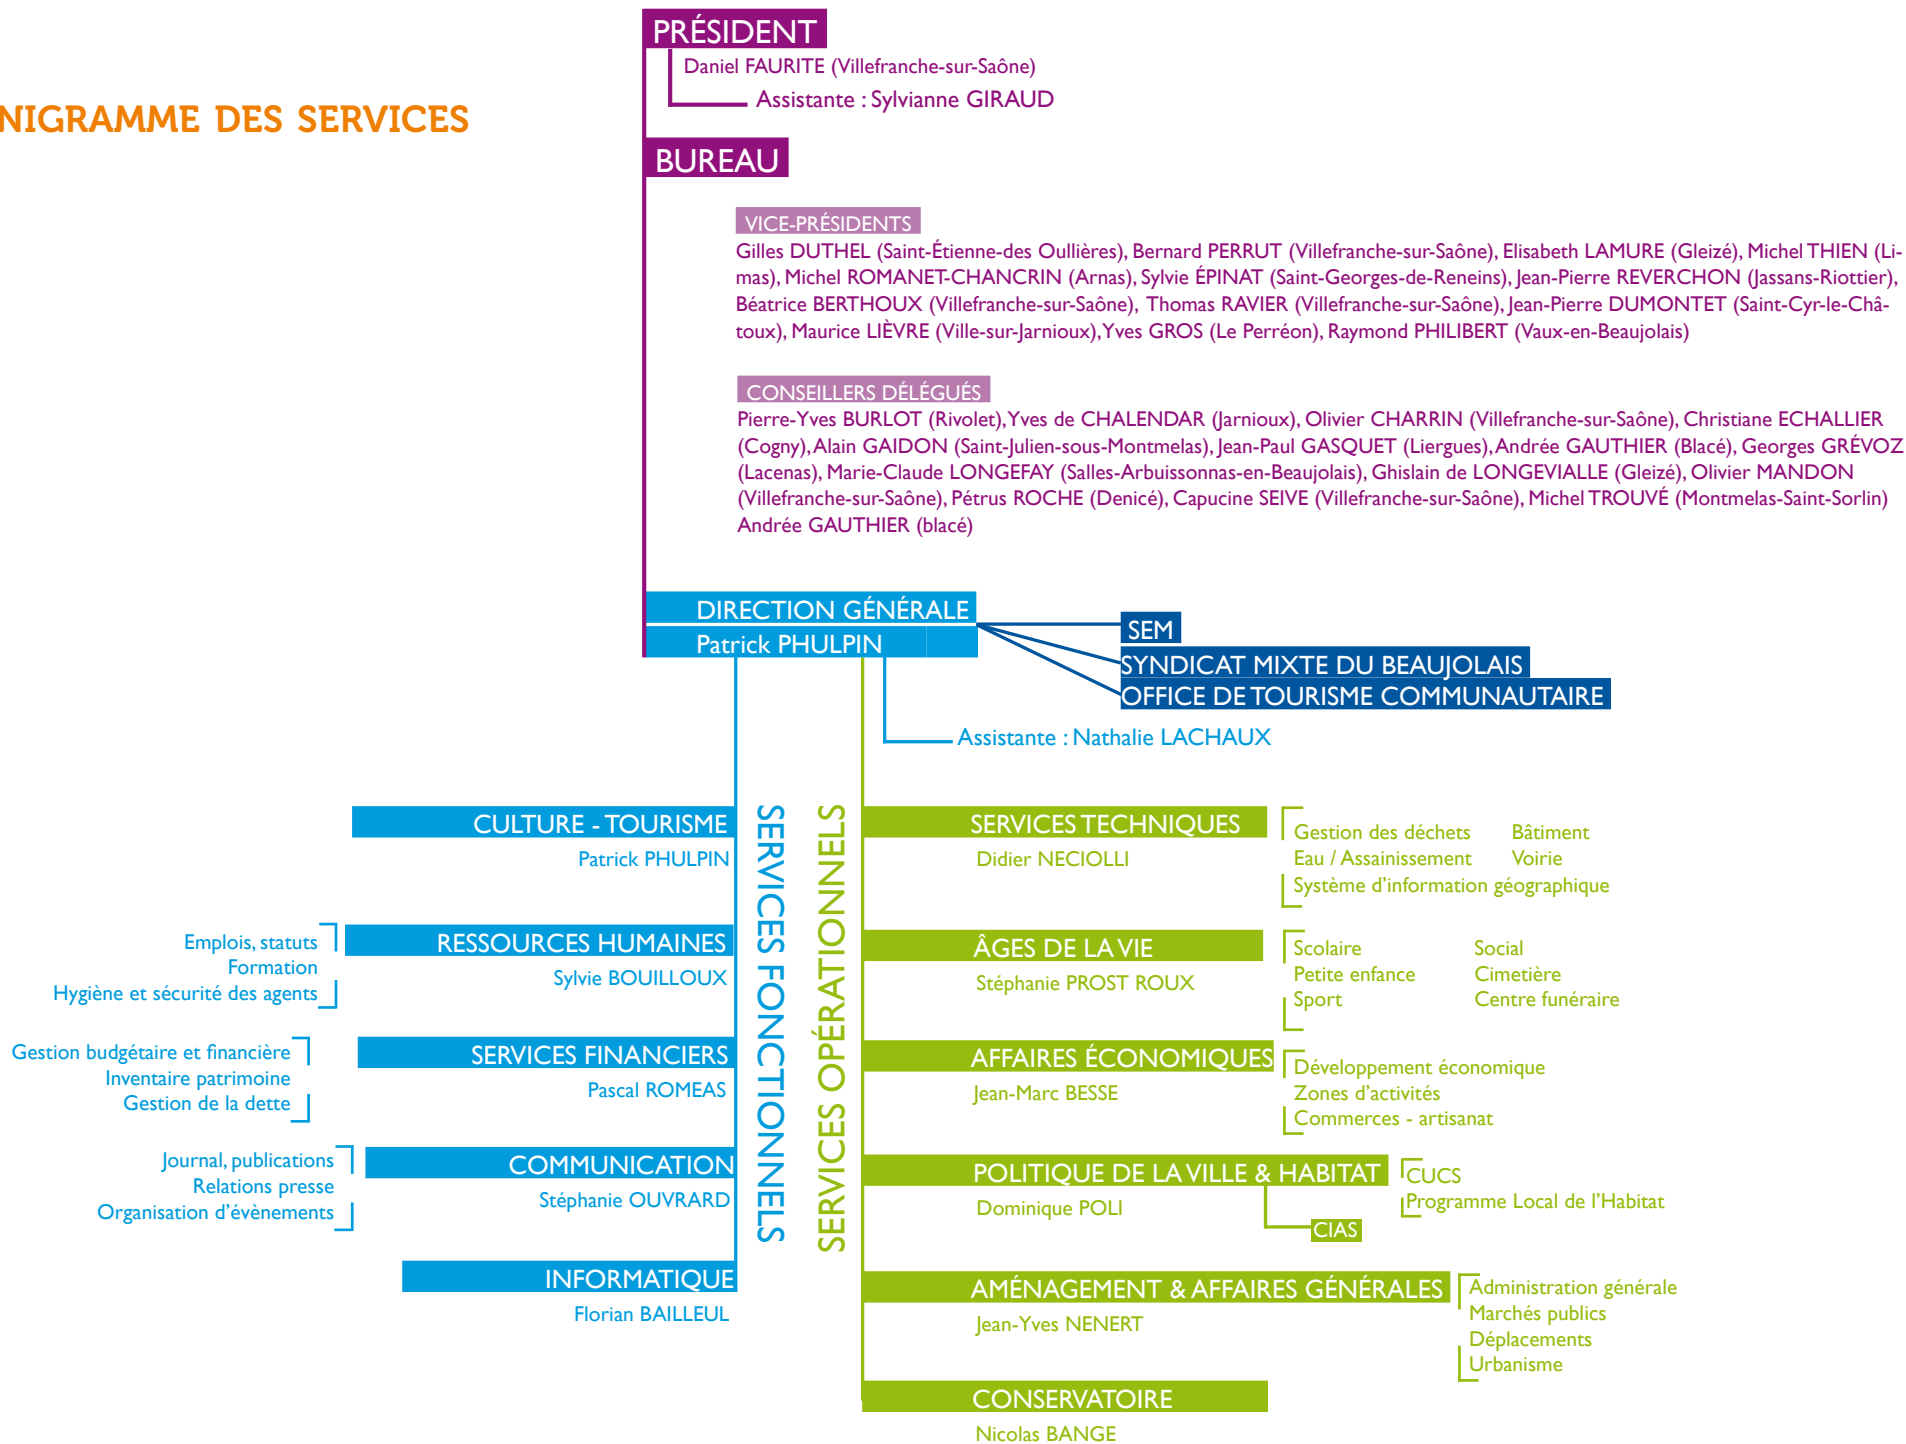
NIGRAMME DES SERVICES

PRÉSIDENT
Daniel FAURITE (Villefranche-sur-Saône)
Assistante : Sylvianne GIRAUD

BUREAU

VICE-PRÉSIDENTS
Gilles DUTHEL (Saint-Étienne-des Oullières), Bernard PERRUT (Villefranche-sur-Saône), Elisabeth LAMURE (Gleizé), Michel THIEN (Limas), Michel ROMANET-CHANCRIN (Arnas), Sylvie ÉPINAT (Saint-Georges-de-Reneins), Jean-Pierre REVERCHON (Jassans-Riottier), Béatrice BERTHOUX (Villefranche-sur-Saône), Thomas RAVIER (Villefranche-sur-Saône), Jean-Pierre DUMONTET (Saint-Cyr-le-Chatoux), Maurice LIÈVRE (Ville-sur-Jarnioux), Yves GROS (Le Perréon), Raymond PHILIBERT (Vaux-en-Beaujolais)

CONSEILLERS DÉLÉGUÉS
Pierre-Yves BURLOT (Rivolet), Yves de CHALENDAR (Jarnioux), Olivier CHARRIN (Villefranche-sur-Saône), Christiane ECHALLIER (Cogny), Alain GAIDON (Saint-Julien-sous-Montmelas), Jean-Paul GASQUET (Liergues), Andrée GAUTHIER (Blacé), Georges GRÉVOZ (Lacenas), Marie-Claude LONGEFAY (Salles-Arbuissonnas-en-Beaujolais), Ghislain de LONGEVIALLE (Gleizé), Olivier MANDON (Villefranche-sur-Saône), Pétrus ROCHE (Denicé), Capucine SEIVE (Villefranche-sur-Saône), Michel TROUVÉ (Montmelas-Saint-Sorlin) Andrée GAUTHIER (blacé)

DIRECTION GÉNÉRALE
Patrick PHULPIN

SEM
SYNDICAT MIXTE DU BEAUJOLAIS
OFFICE DE TOURISME COMMUNAUTAIRE

Assistante : Nathalie LACHAUX

SERVICES FONCTIONNELS

CULTURE - TOURISME
Patrick PHULPIN

RESSOURCES HUMAINES
Sylvie BOUILLOUX
Emplois, statuts
Formation
Hygiène et sécurité des agents

SERVICES FINANCIERS
Pascal ROMEAS
Gestion budgétaire et financière
Inventaire patrimoine
Gestion de la dette

COMMUNICATION
Stéphanie OUVRARD
Journal, publications
Relations presse
Organisation d'évènements

INFORMATIQUE
Florian BAILLEUL

SERVICES OPÉRATIONNELS

SERVICES TECHNIQUES
Didier NECIOLLI
Gestion des déchets
Eau / Assainissement
Système d'information géographique
Bâtiment
Voirie

ÂGES DE LA VIE
Stéphanie PROST ROUX
Scolaire
Petite enfance
Sport
Social
Cimetière
Centre funéraire

AFFAIRES ÉCONOMIQUES
Jean-Marc BESSE
Développement économique
Zones d'activités
Commerces - artisanat

POLITIQUE DE LA VILLE & HABITAT
Dominique POLI
CUCS
Programme Local de l'Habitat
CIAS

AMÉNAGEMENT & AFFAIRES GÉNÉRALES
Jean-Yves NENERT
Administration générale
Marchés publics
Déplacements
Urbanisme

CONSERVATOIRE
Nicolas BANGE